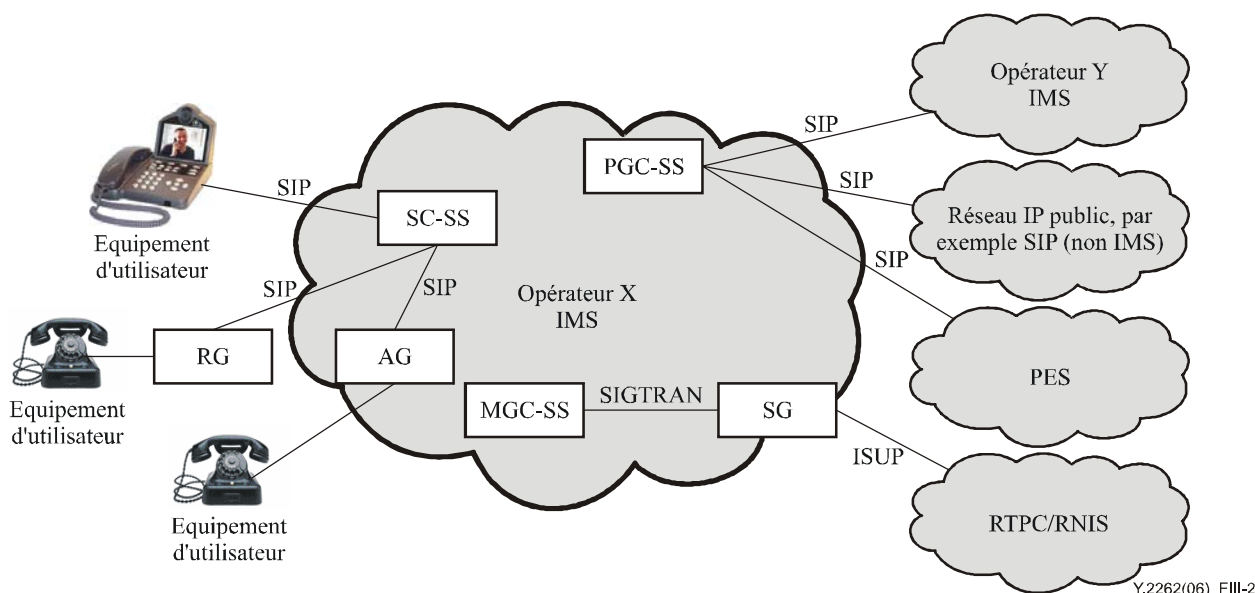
Opérateur Y IMS

SIP

PGC-SS

SIP

Réseau IP public, par exemple SIP (non IMS)

SIP

SC-SS

SIP

Equipement d'utilisateur

SIP

SIP

Opérateur X IMS

RG

AG

PES

MGC-SS

SIGTRAN

SG

Equipement d'utilisateur

ISUP

Equipement d'utilisateur

RTPC/RNIS

Y.2262(06)_FIII-2